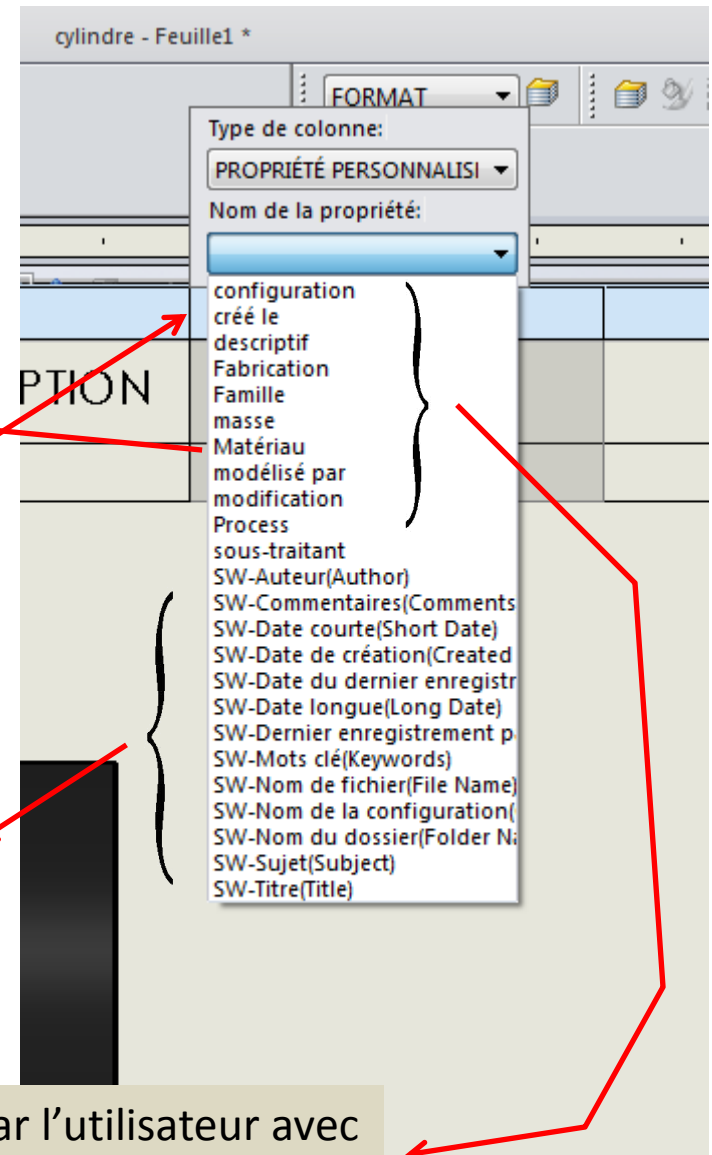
cylindre - Feuille1 *

FORMAT

Type de colonne:

PROPRIÉTÉ PERSONNALISI

Nom de la propriété:

PTION

configuration
créé le
descriptif
Fabrication
Famille
masse
Matériau
modélisé par
modification
Process
sous-traitant
SW-Auteur(Author)
SW-Commentaires(Comments
SW-Date courte(Short Date)
SW-Date de création(Created
SW-Date du dernier enregistr
SW-Date longue(Long Date)
SW-Dernier enregistrement p
SW-Mots clé(Keywords)
SW-Nom de fichier(File Name)
SW-Nom de la configuration(
SW-Nom du dossier(Folder Na
SW-Sujet(Subject)
SW-Titre(Title)

ar l'utilisateur avec